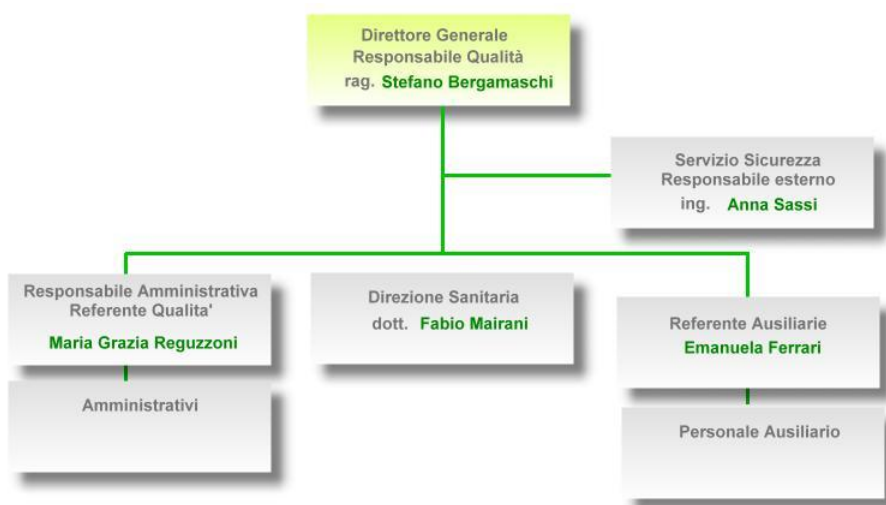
Direttore Generale
Responsabile Qualità
rag. Stefano Bergamaschi

Servizio Sicurezza
Responsabile esterno
ing. Anna Sassi

Responsabile Amministrativa
Referente Qualita'
Maria Grazia Reguzzoni

Amministrativi

Direzione Sanitaria
dott. Fabio Mairani

Referente Ausiliarie
Emanuela Ferrari

Personale Ausiliario